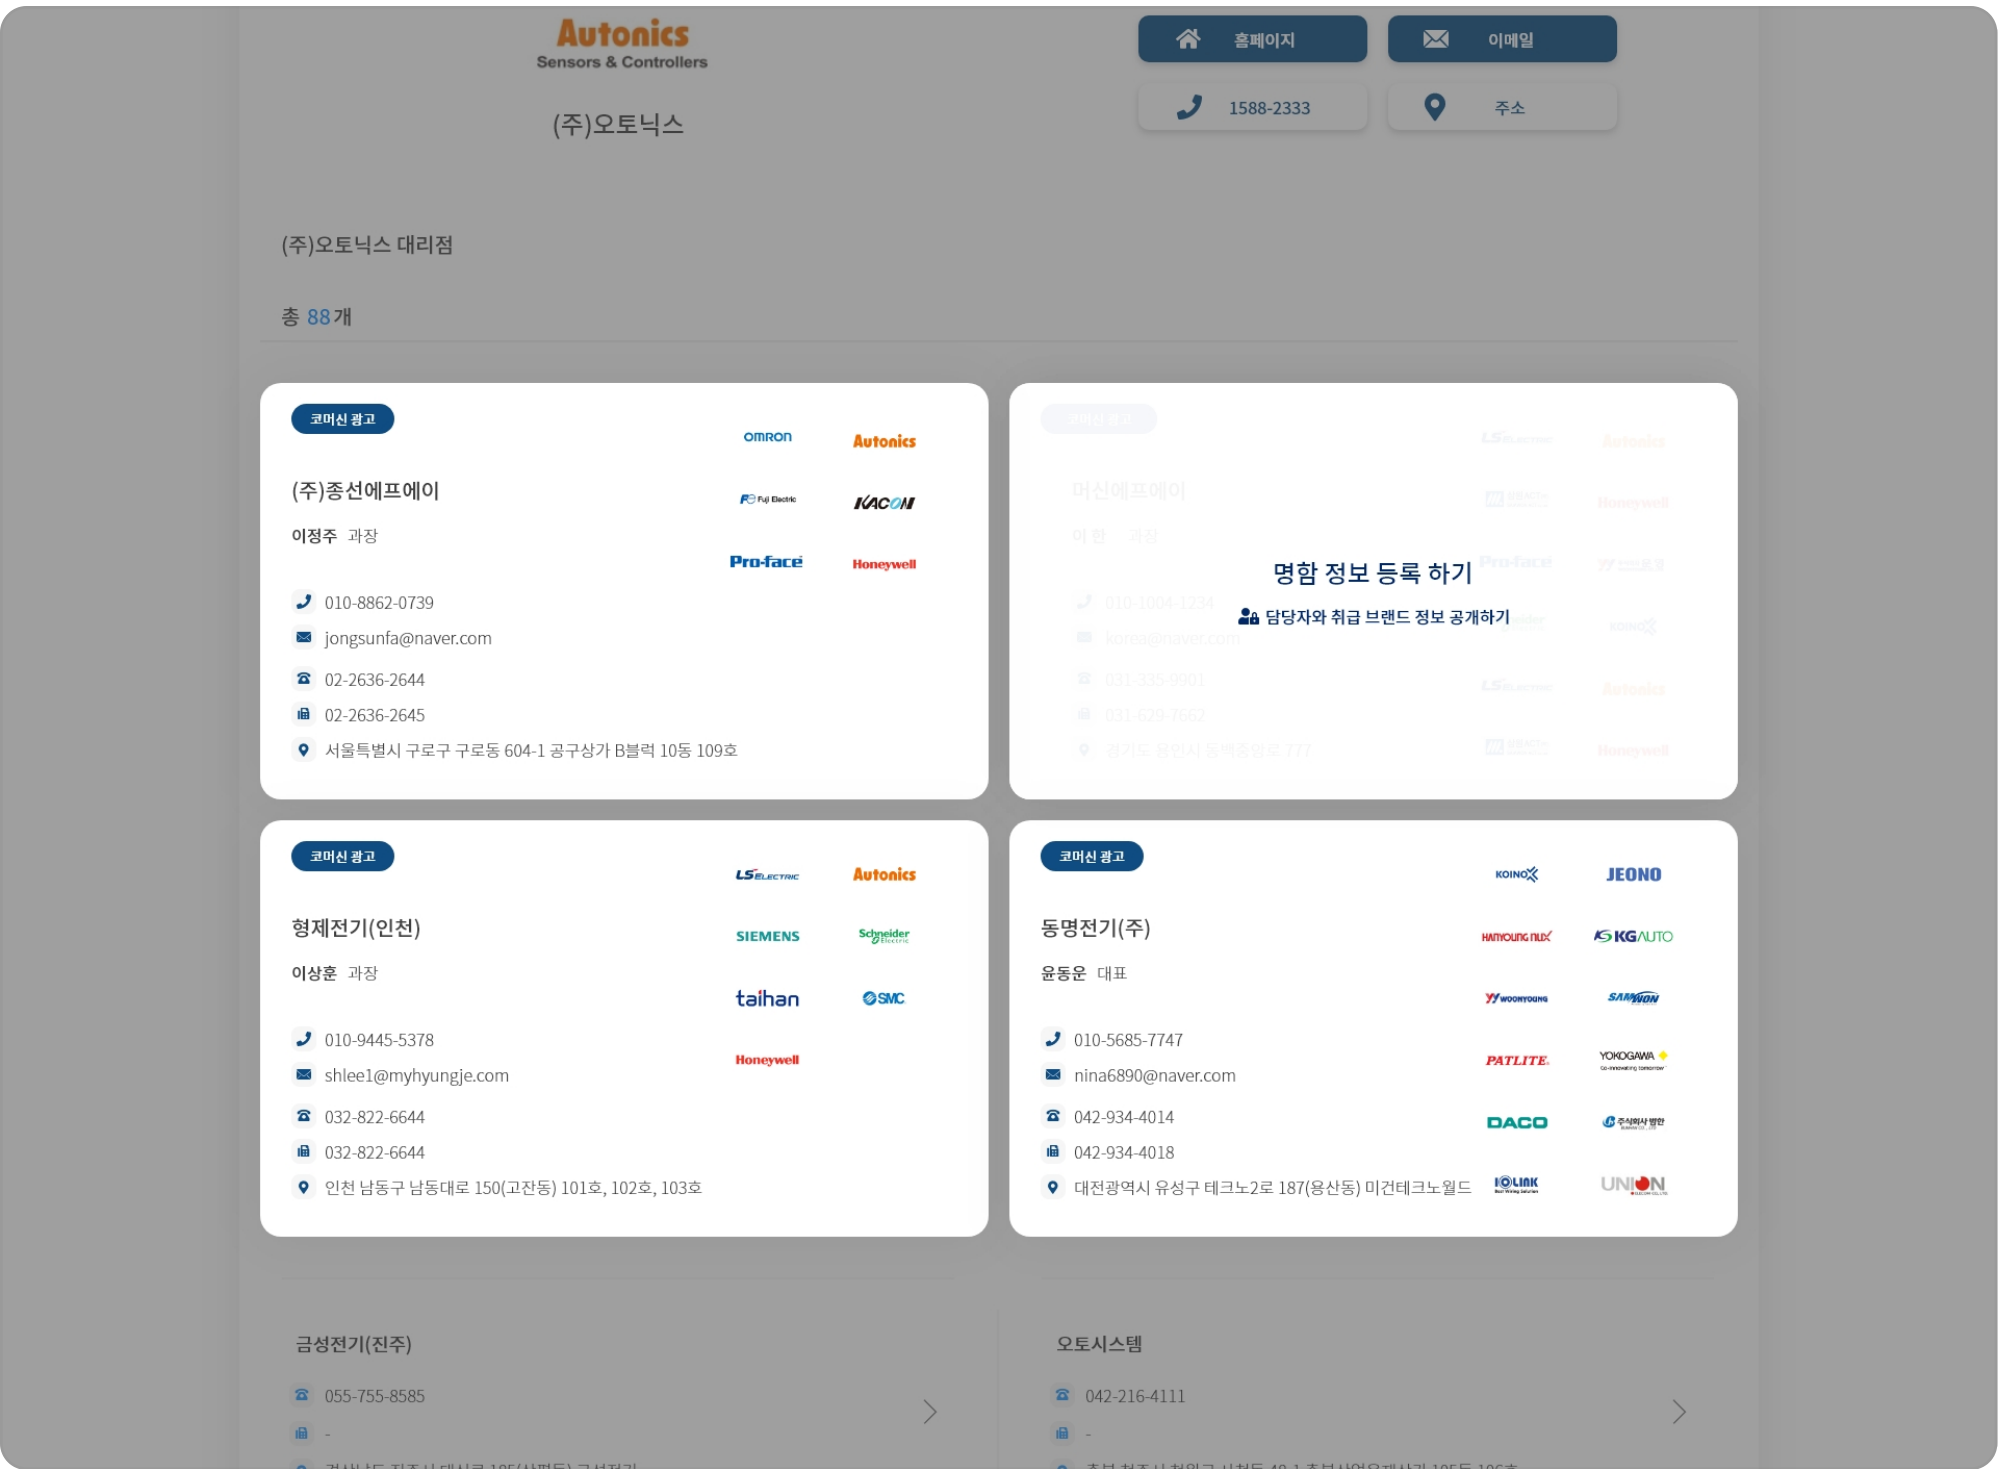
Autonics
Sensors & Controllers

(주)오토닉스

홈페이지
이메일
1588-2333
주소

(주)오토닉스 대리점

총 88개

코머신 광고
(주)종선에프에이
이정주 과장
010-8862-0739
jongsunfa@naver.com
02-2636-2644
02-2636-2645
서울특별시 구로구 구로동 604-1 공구상가 B블럭 10동 109호

OMRON
Autonics
Fuji Electric
KACON
Pro-face
Honeywell

코머신 광고
머신에프에이
이 한 과장
010-1004-1234
korea@naver.com
031-335-9901
031-629-7662
경기도 용인시 동백중앙로 777

명함 정보 등록 하기
담당자와 취급 브랜드 정보 공개하기

코머신 광고
형제전기(인천)
이상훈 과장
010-9445-5378
shlee1@myhyungje.com
032-822-6644
032-822-6644
인천 남동구 남동대로 150(고잔동) 101호, 102호, 103호

LS ELECTRIC
Autonics
SIEMENS
Schneider Electric
taihan
SMC
Honeywell

코머신 광고
동명전기(주)
윤동운 대표
010-5685-7747
nina6890@naver.com
042-934-4014
042-934-4018
대전광역시 유성구 테크노2로 187(용산동) 미건테크노월드

KOINO
JEONO
HANYOUNG NUX
KG AUTO
WOONYOUNG
SAMWON
PATLITE
YOKOGAWA
DACO
IO LINK
UNION

금성전기(진주)
055-755-8585
-

오토시스템
042-216-4111
-